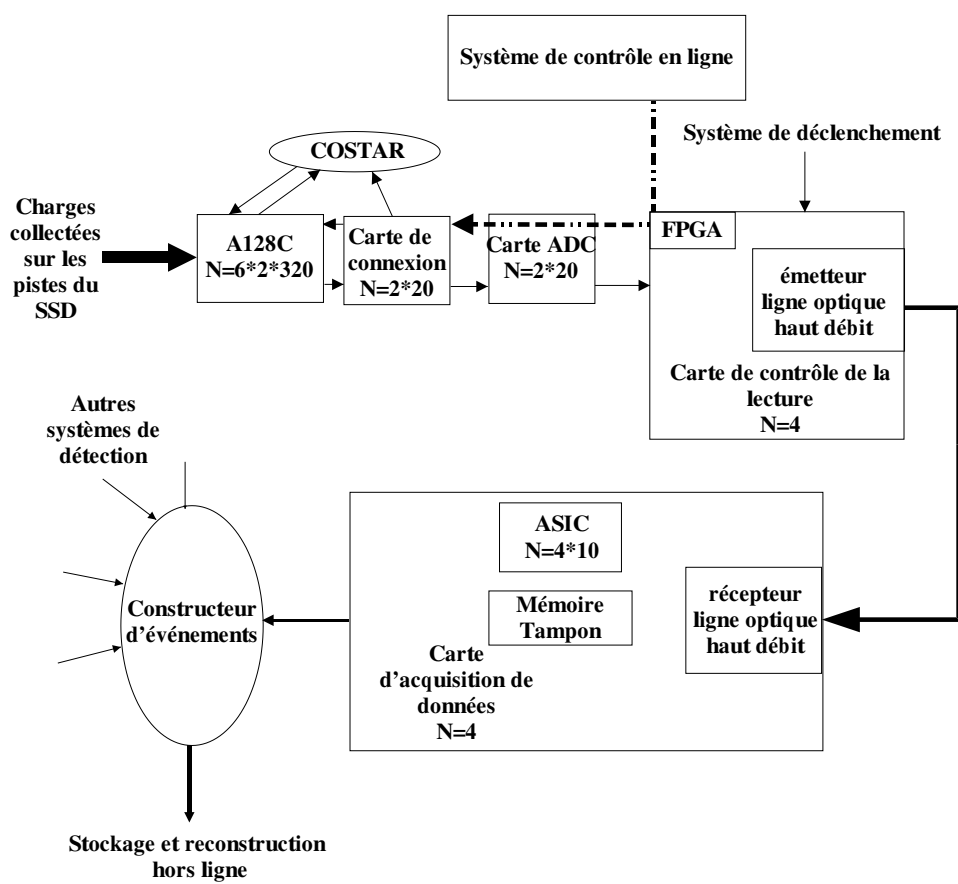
Système de contrôle en ligne

Système de déclenchement

COSTAR

Charges collectées sur les pistes du SSD

A128C N=6*2*320

Carte de connexion N=2*20

Carte ADC N=2*20

FPGA

émetteur ligne optique haut débit

Carte de contrôle de la lecture N=4

Autres systèmes de détection

Constructeur d'événements

ASIC N=4*10

Mémoire Tampon

Carte d'acquisition de données N=4

récepteur ligne optique haut débit

Stockage et reconstruction hors ligne